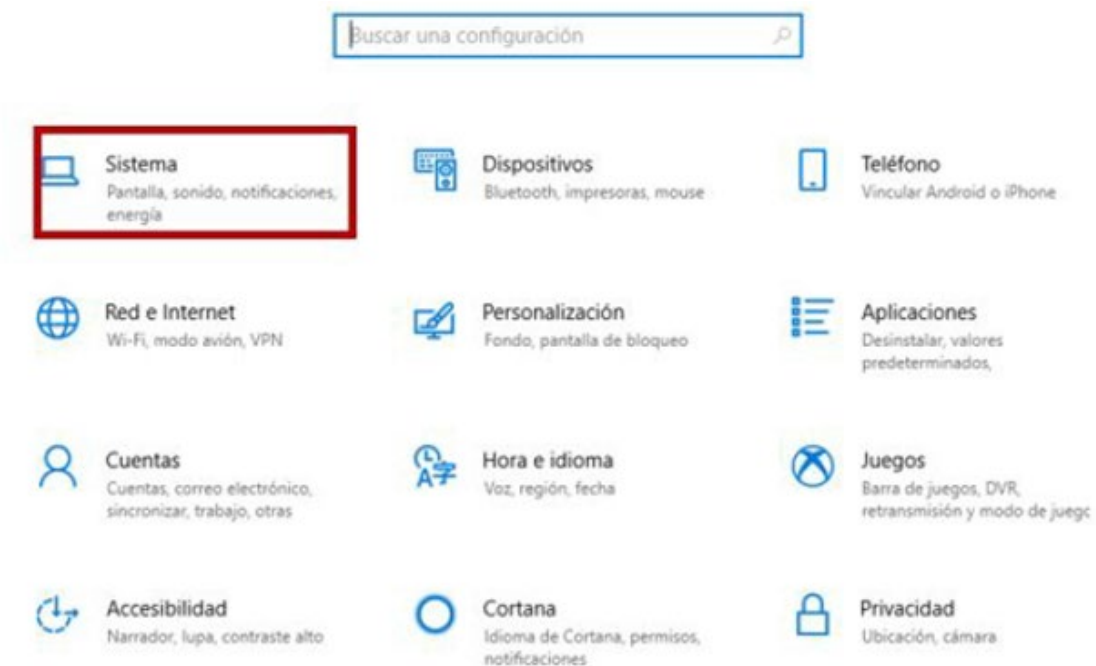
Buscar una configuración

Sistema
Pantalla, sonido, notificaciones, energía

Dispositivos
Bluetooth, impresoras, mouse

Teléfono
Vincular Android o iPhone

Red e Internet
Wi-Fi, modo avión, VPN

Personalización
Fondo, pantalla de bloqueo

Aplicaciones
Desinstalar, valores predeterminados,

Cuentas
Cuentas, correo electrónico, sincronizar, trabajo, otras

Hora e idioma
Voz, región, fecha

Juegos
Barra de juegos, DVR, retransmisión y modo de juegc

Accesibilidad
Narrador, lupa, contraste alto

Cortana
Idioma de Cortana, permisos, notificaciones

Privacidad
Ubicación, cámara